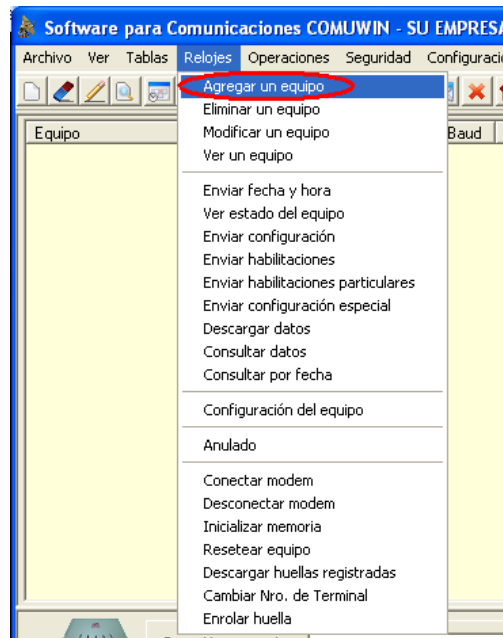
Software para Comunicaciones COMUWIN - SU EMPRES

Archivo Ver Tablas Relojes Operaciones Seguridad Configuracio

Equipo

Baud

Agregar un equipo
Eliminar un equipo
Modificar un equipo
Ver un equipo

Enviar fecha y hora
Ver estado del equipo
Enviar configuración
Enviar habilitaciones
Enviar habilitaciones particulares
Enviar configuración especial
Descargar datos
Consultar datos
Consultar por fecha

Configuración del equipo

Anulado

Conectar modem
Desconectar modem
Inicializar memoria
Resetear equipo
Descargar huellas registradas
Cambiar Nro. de Terminal
Enrolar huella